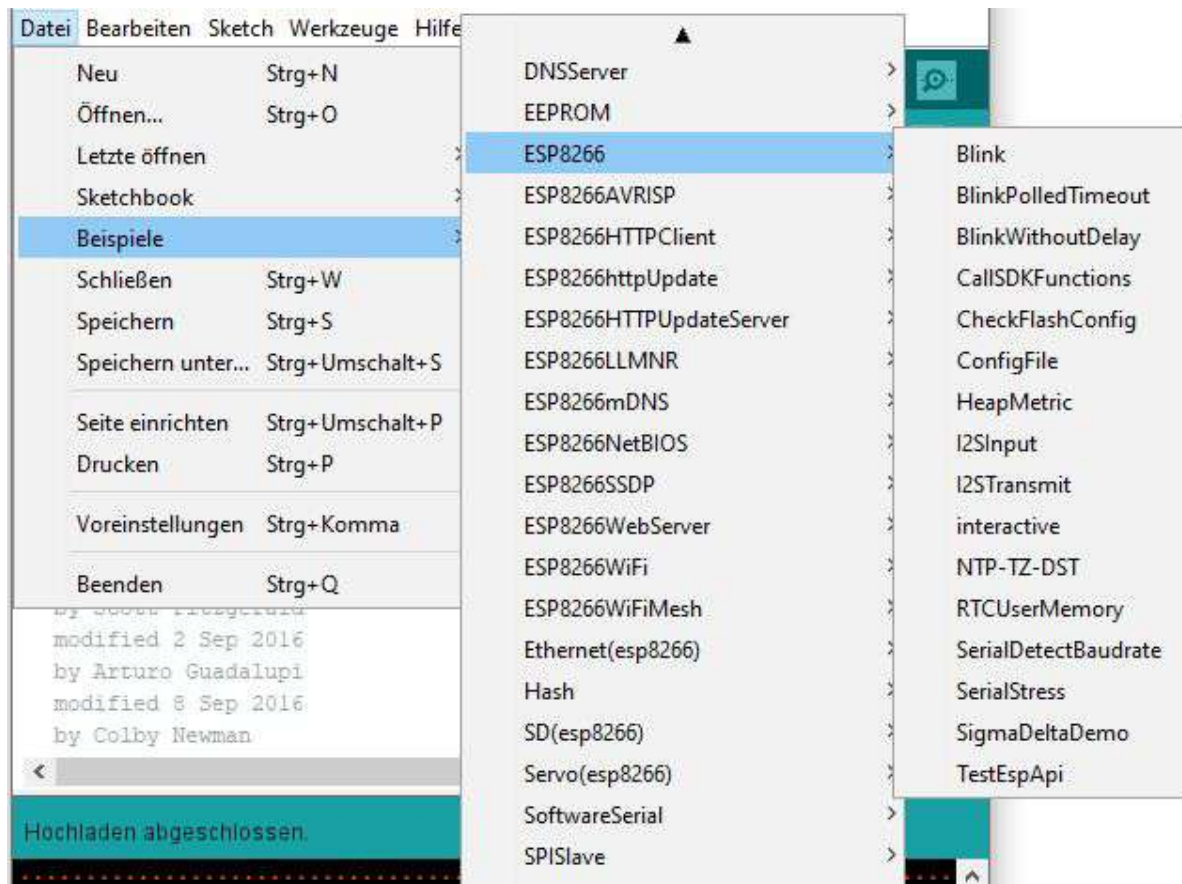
Datei Bearbeiten Sketch Werkzeuge Hilfe

Neu Strg+N
Öffnen... Strg+O
Letzte öffnen
Sketchbook
Beispiele
Schließen Strg+W
Speichern Strg+S
Speichern unter... Strg+Umschalt+S
Seite einrichten Strg+Umschalt+P
Drucken Strg+P
Voreinstellungen Strg+Komma
Beenden Strg+Q

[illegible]
modified 2 Sep 2016
by Arturo Guadalupi
modified 8 Sep 2016
by Colby Newman

Hochladen abgeschlossen.

▲
DNSServer
EEPROM
ESP8266
ESP8266AVRISP
ESP8266HTTPClient
ESP8266httpUpdate
ESP8266HTTPUpdateServer
ESP8266LLMNR
ESP8266mDNS
ESP8266NetBIOS
ESP8266SSDP
ESP8266WebServer
ESP8266WiFi
ESP8266WiFiMesh
Ethernet(esp8266)
Hash
SD(esp8266)
Servo(esp8266)
SoftwareSerial
SPISlave

Blink
BlinkPolledTimeout
BlinkWithoutDelay
CallSDKFunctions
CheckFlashConfig
ConfigFile
HeapMetric
I2SInput
I2STransmit
interactive
NTP-TZ-DST
RTCUserMemory
SerialDetectBaudrate
SerialStress
SigmaDeltaDemo
TestEspApi